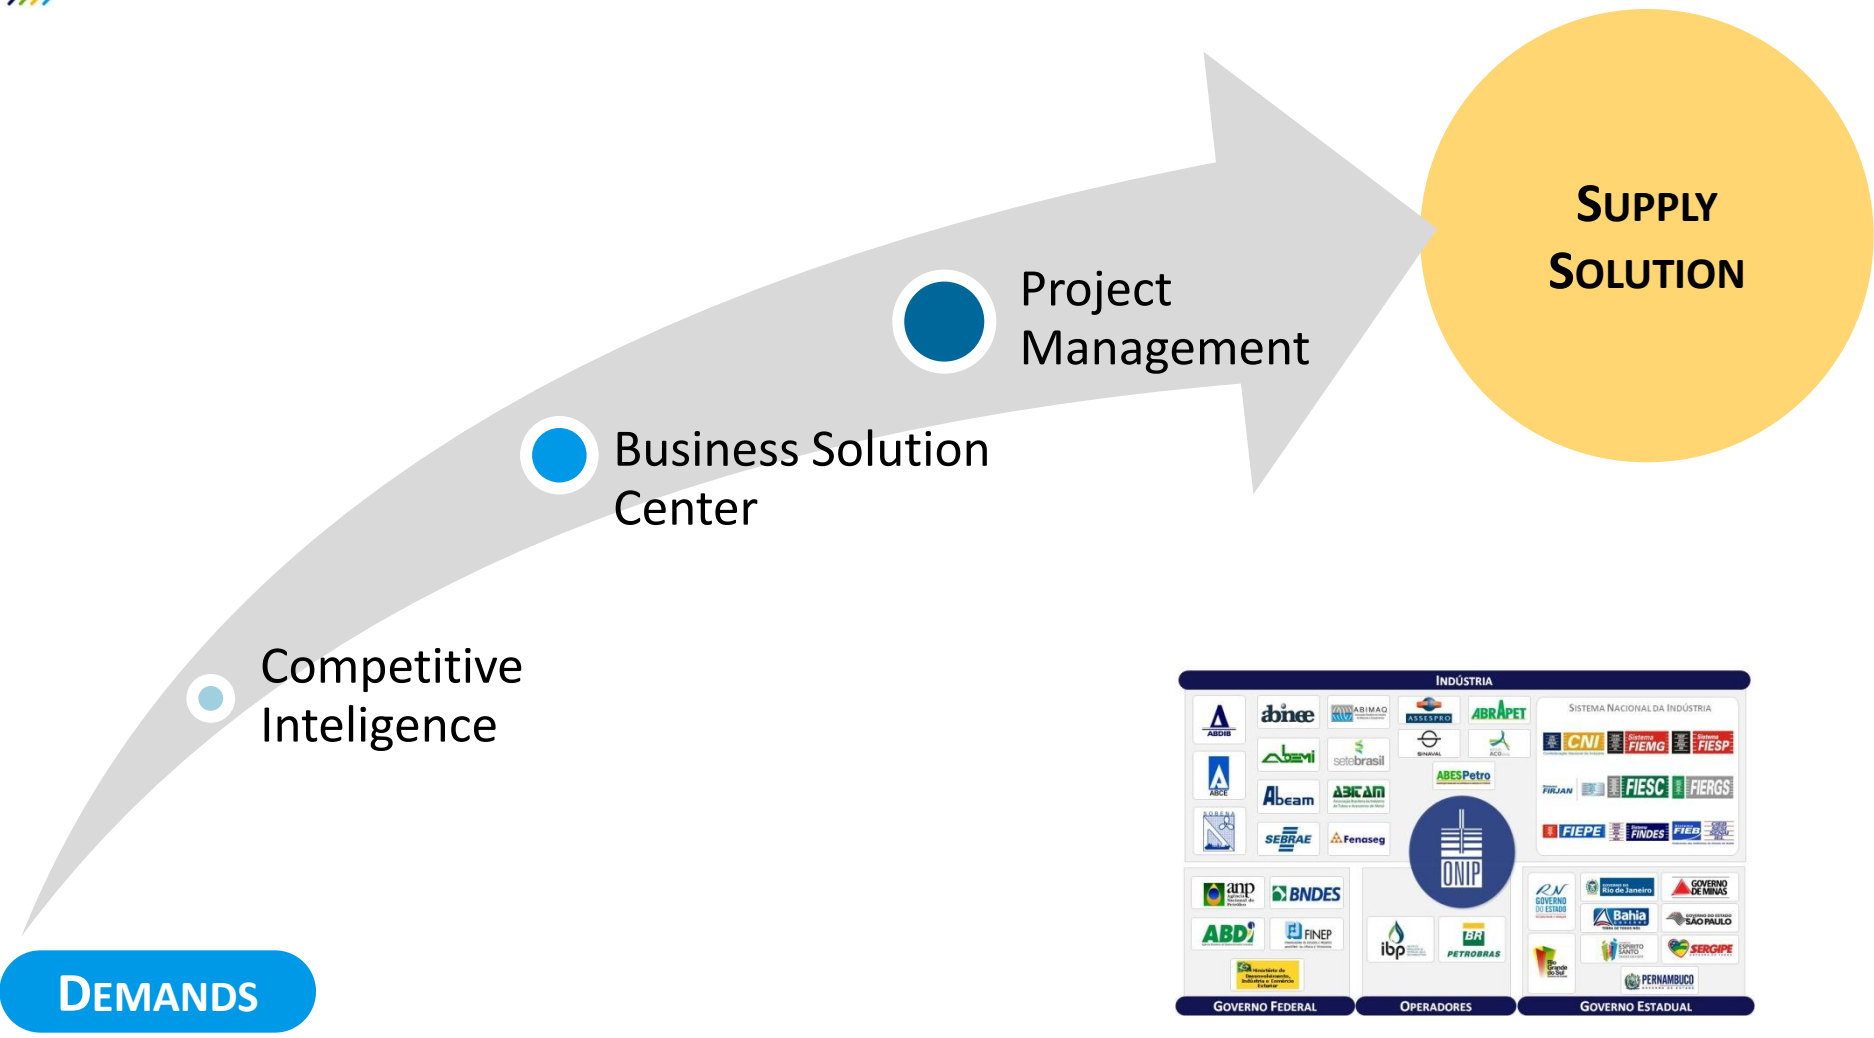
SUPPLY SOLUTION

Project Management

Business Solution Center

Competitive Inteligence

DEMANDS

INDÚSTRIA

ABDIB

abinee

ABIMAQ

ASSESPRO

ABRAPET

SISTEMA NACIONAL DA INDÚSTRIA

ABCE

abemi

setebrasil

SINAVAL

AÇO

CNI

FIEMG

FIESP

Abeam

ABITAM

ABESPetro

FIRJAN

FIESC

FIERGS

SEBRAE

Fenaseg

ONIP

FIEPE

FINDES

FIEB

anp

BNDES

ABDI

FINEP

ibp

BR PETROBRAS

RN GOVERNO DO ESTADO

Rio de Janeiro

GOVERNO DE MINAS

Bahia

SÃO PAULO

Rio Grande do Sul

ESPÍRITO SANTO

SERGIPE

PERNAMBUCO

Ministério do Desenvolvimento, Indústria e Comércio Exterior

GOVERNO FEDERAL

OPERADORES

GOVERNO ESTADUAL